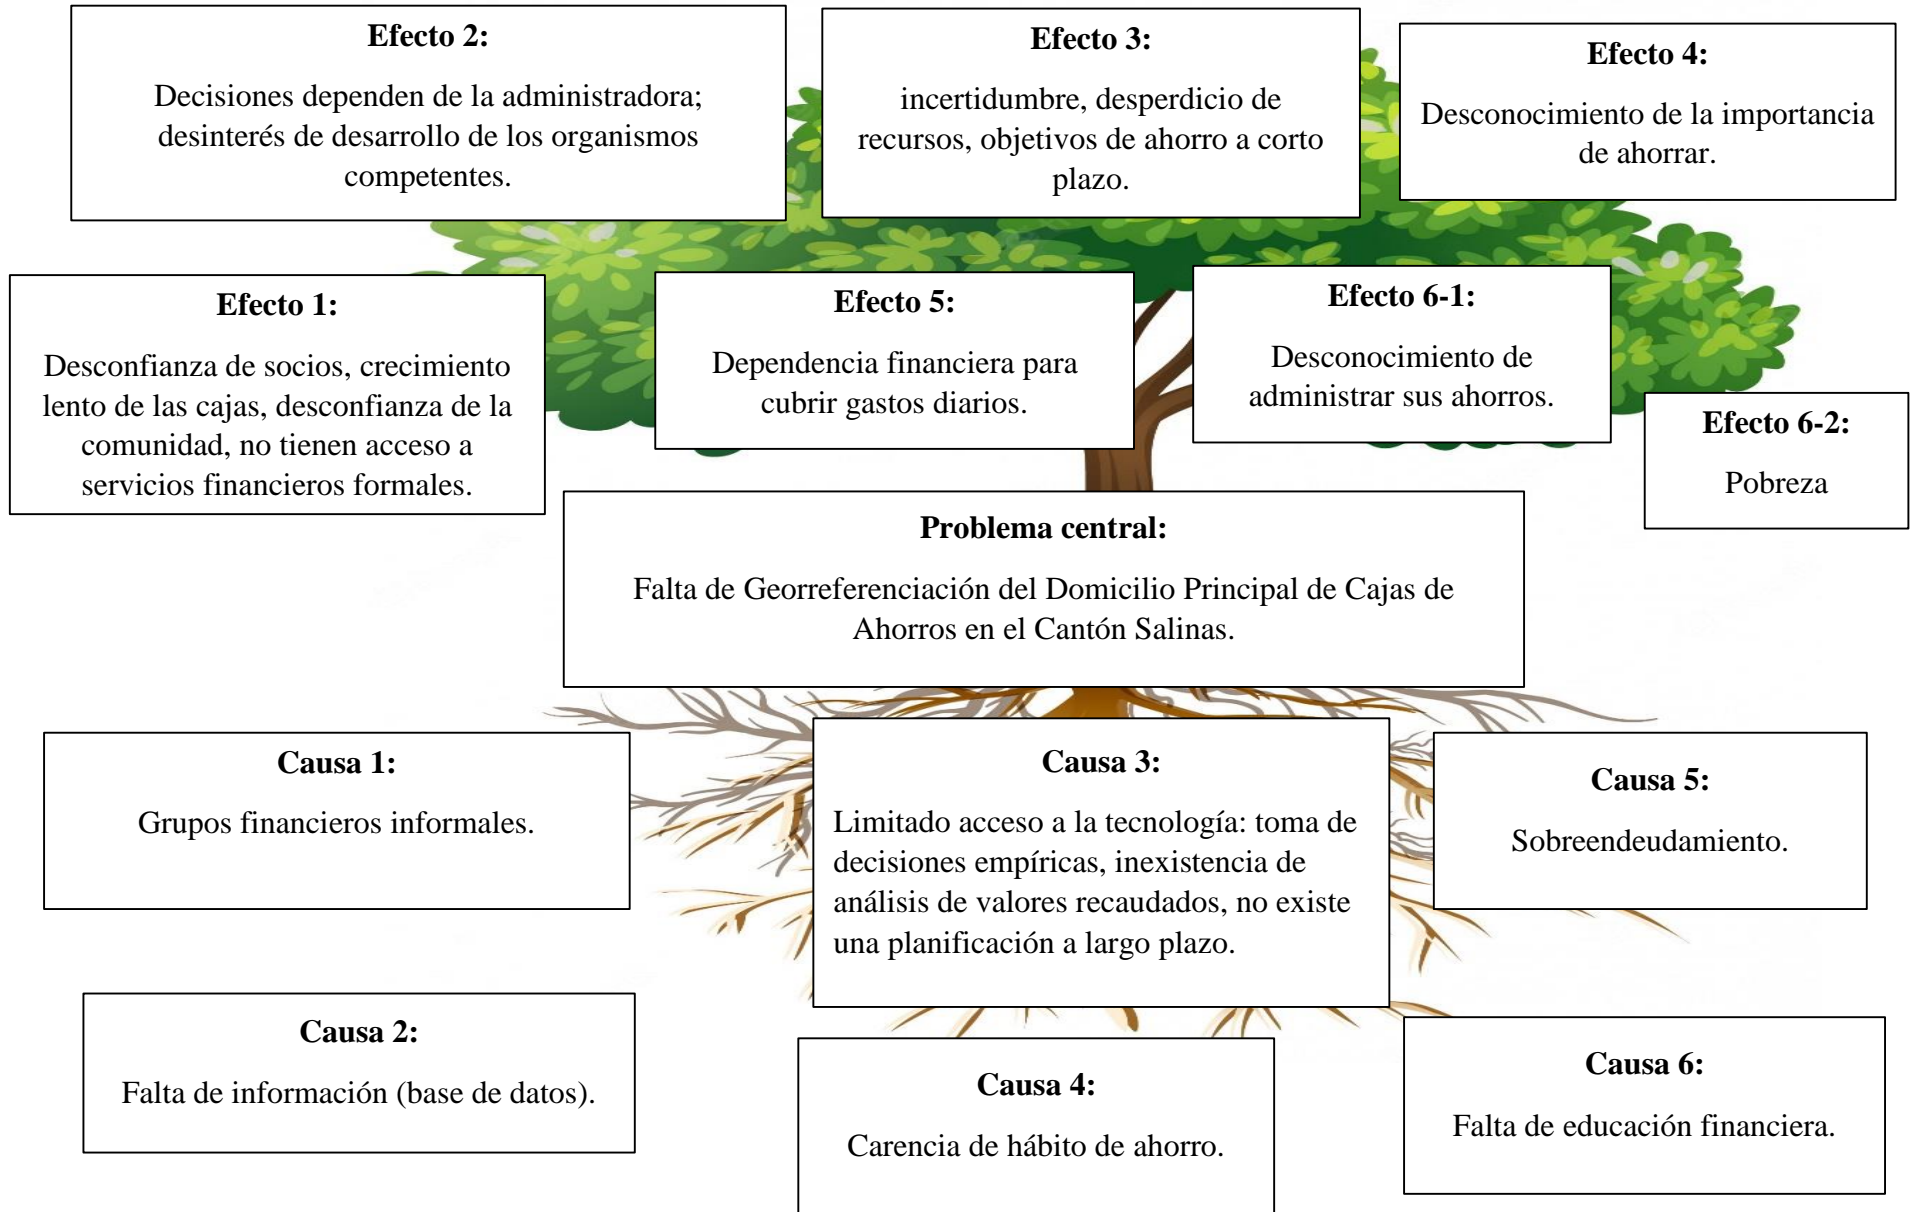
**Efecto 2:**

Decisiones dependen de la administradora; desinterés de desarrollo de los organismos competentes.

**Efecto 3:**

incertidumbre, desperdicio de recursos, objetivos de ahorro a corto plazo.

**Efecto 4:**

Desconocimiento de la importancia de ahorrar.

**Efecto 1:**

Desconfianza de socios, crecimiento lento de las cajas, desconfianza de la comunidad, no tienen acceso a servicios financieros formales.

**Efecto 5:**

Dependencia financiera para cubrir gastos diarios.

**Efecto 6-1:**

Desconocimiento de administrar sus ahorros.

**Efecto 6-2:**

Pobreza

**Problema central:**

Falta de Georreferenciación del Domicilio Principal de Cajas de Ahorros en el Cantón Salinas.

**Causa 1:**

Grupos financieros informales.

**Causa 3:**

Limitado acceso a la tecnología: toma de decisiones empíricas, inexistencia de análisis de valores recaudados, no existe una planificación a largo plazo.

**Causa 5:**

Sobreendeudamiento.

**Causa 2:**

Falta de información (base de datos).

**Causa 4:**

Carencia de hábito de ahorro.

**Causa 6:**

Falta de educación financiera.